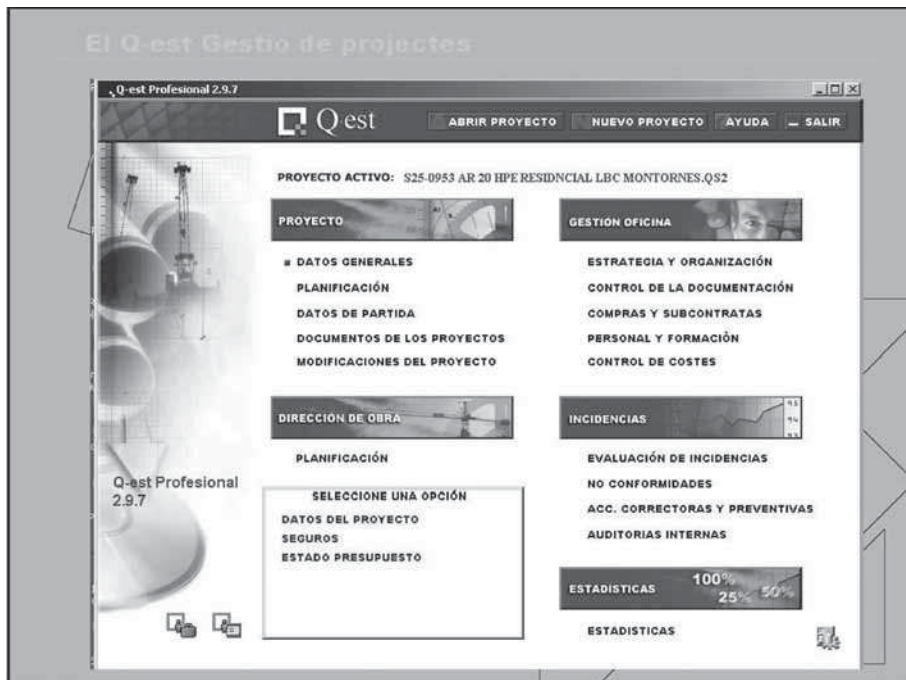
El Q-est Gestio de projectes

Q-est Profesional 2.9.7

Q est

ABRIR PROYECTO NUEVO PROYECTO AYUDA SALIR

PROYECTO ACTIVO: S25-0953 AR 20 HPE RESIDNCIAL LBC MONTORNES.QS2

PROYECTO

DATOS GENERALES
PLANIFICACIÓN
DATOS DE PARTIDA
DOCUMENTOS DE LOS PROYECTOS
MODIFICACIONES DEL PROYECTO

GESTION OFICINA

ESTRATEGIA Y ORGANIZACIÓN
CONTROL DE LA DOCUMENTACIÓN
COMPRAS Y SUBCONTRATAS
PERSONAL Y FORMACIÓN
CONTROL DE COSTES

DIRECCIÓN DE OBRA

PLANIFICACIÓN

SELECCIONE UNA OPCIÓN
DATOS DEL PROYECTO
SEGUROS
ESTADO PRESUPUESTO

INCIDENCIAS

EVALUACIÓN DE INCIDENCIAS
NO CONFORMIDADES
ACC. CORRECTORAS Y PREVENTIVAS
AUDITORIAS INTERNAS

ESTADISTICAS 100% 25% 50%

ESTADISTICAS

Q-est Profesional 2.9.7